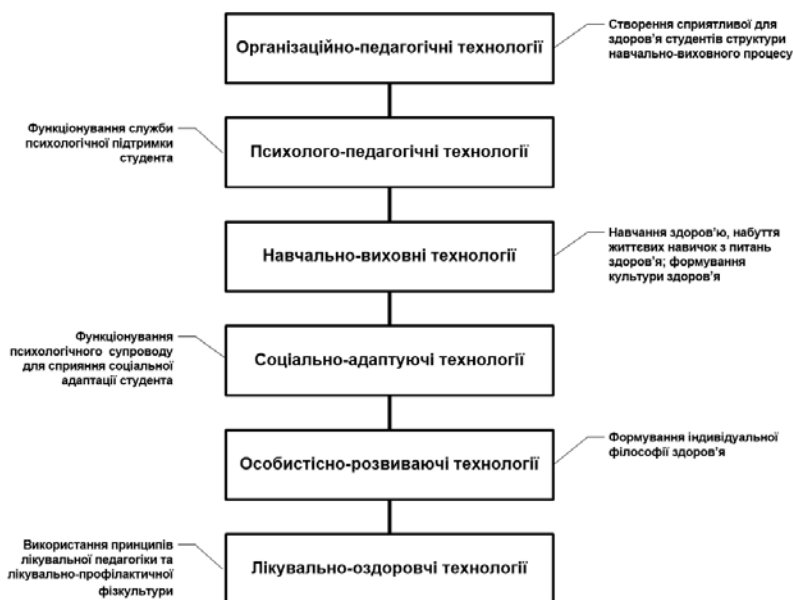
Організаційно-педагогічні технології

Створення сприятливої для здоров'я студентів структури навчально-виховного процесу

Функціонування служби психологічної підтримки студента

Психолого-педагогічні технології

Навчально-виховні технології

Навчання здоров'ю, набуття життєвих навичок з питань здоров'я; формування культури здоров'я

Функціонування психологічного супроводу для сприяння соціальної адаптації студента

Соціально-адаптуючі технології

Особистісно-розвиваючі технології

Формування індивідуальної філософії здоров'я

Використання принципів лікувальної педагогіки та лікувально-профілактичної фізкультури

Лікувально-оздоровчі технології